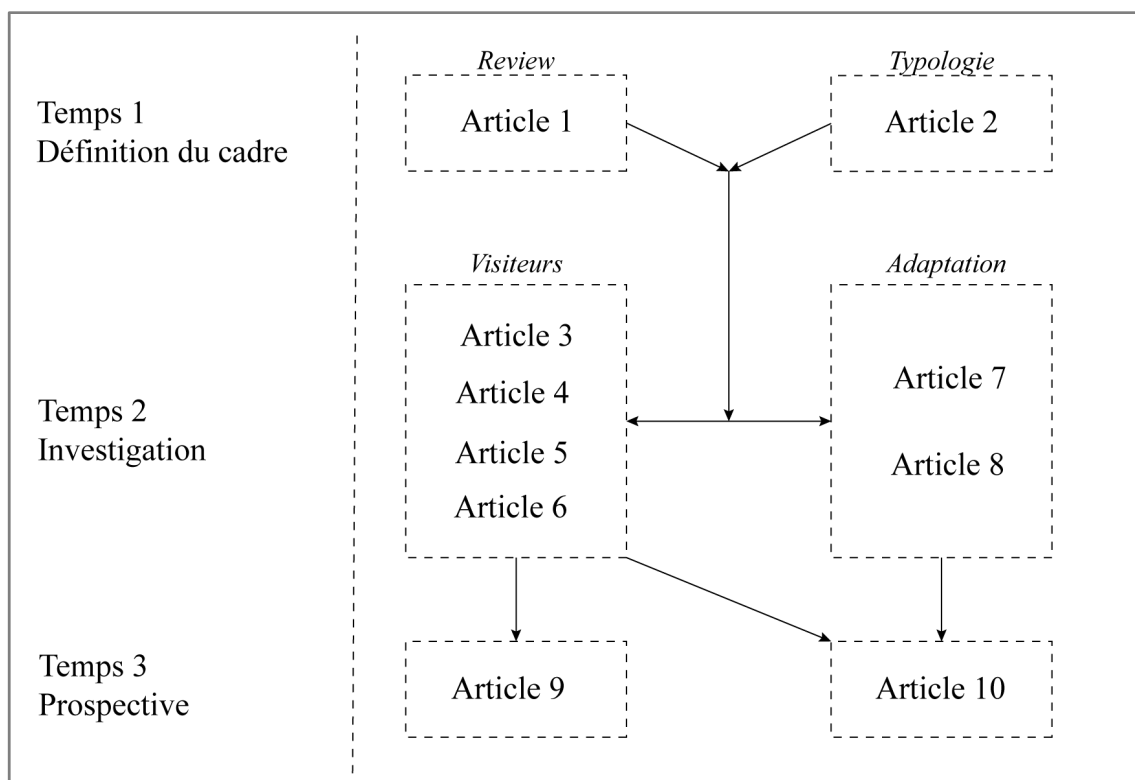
Temps 1
Définition du cadre

Review
Article 1

Typologie
Article 2

Temps 2
Investigation

Visiteurs
Article 3
Article 4
Article 5
Article 6

Adaptation
Article 7
Article 8

Temps 3
Prospective

Article 9

Article 10